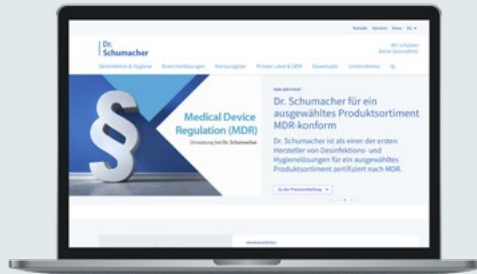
Kontakt Karriere News DE

Dr. Schumacher

Wir schützen deine Gesundheit

Desinfektion & Hygiene Branchenlösungen Kompetenz Private Label & OEM Downloads Unternehmen

Medical Device Regulation (MDR)

Umsetzung bei Dr. Schumacher

Dr. Schumacher für ein ausgewähltes Produktsortiment MDR-konform

Dr. Schumacher ist als einer der ersten Hersteller von Desinfektions- und Hygienelösungen für ein ausgewähltes Produktsortiment zertifiziert nach MDR.

Zu der Pressemitteilung